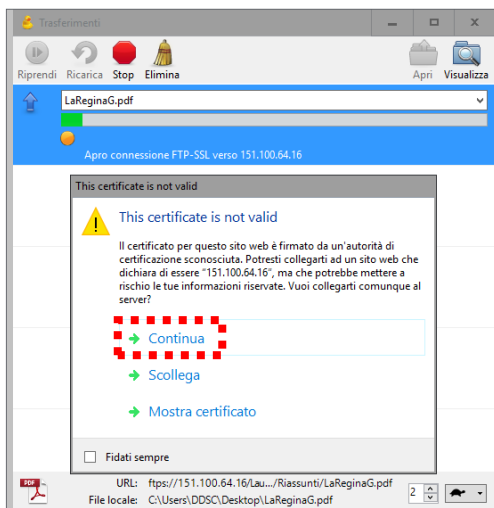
Trasferimenti

Riprendi Ricarica Stop Elimina Apri Visualizza

LaReginaG.pdf

Apro connessione FTP-SSL verso 151.100.64.16

This certificate is not valid

This certificate is not valid

Il certificato per questo sito web è firmato da un'autorità di certificazione sconosciuta. Potresti collegarti ad un sito web che dichiara di essere "151.100.64.16", ma che potrebbe mettere a rischio le tue informazioni riservate. Vuoi collegarti comunque al server?

Continua

Scollega

Mostra certificato

Fidati sempre

URL: ftps://151.100.64.16/Lau.../Riassunti/LaReginaG.pdf
File locale: C:\Users\DDSC\Desktop\LaReginaG.pdf

2